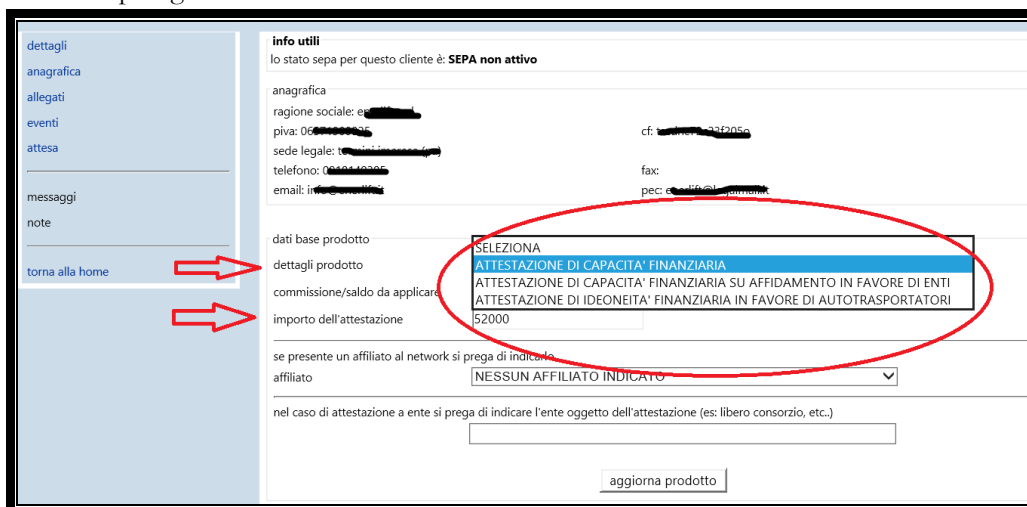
dettagli
anagrafica
allegati
eventi
attesa

messaggi
note

torna alla home

info utili
lo stato sepa per questo cliente è: **SEPA non attivo**

anagrafica
ragione sociale: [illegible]
piva: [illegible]
cf: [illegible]
sede legale: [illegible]
telefono: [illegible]
fax:
email: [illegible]
pec: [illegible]

dati base prodotto
dettagli prodotto
commissione/saldo da applicare
importo dell'attestazione

SELEZIONA
ATTESTAZIONE DI CAPACITA' FINANZIARIA
ATTESTAZIONE DI CAPACITA' FINANZIARIA SU AFFIDAMENTO IN FAVORE DI ENTI
ATTESTAZIONE DI IDEONEITA' FINANZIARIA IN FAVORE DI AUTOTRASPORTATORI

52000

se presente un affiliato al network si prega di indicarlo
affiliato
NESSUN AFFILIATO INDICATO

nel caso di attestazione a ente si prega di indicare l'ente oggetto dell'attestazione (es: libero consorzio, etc..)

aggiorna prodotto